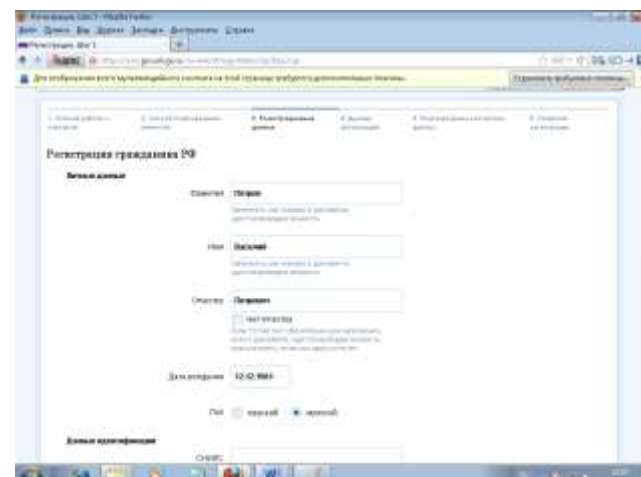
Регистрация ЕСИА - Mozilla Firefox
Файл Правка Вид Журнал Закладки Инструменты Справка
Регистрация ЕСИА
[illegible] gosuslugi.ru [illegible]
Для отображения всего мультимедийного контента на этой странице требуются дополнительные плагины.
Установить требуемые плагины...

1. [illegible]
2. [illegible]
3. Регистрационные данные
4. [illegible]
5. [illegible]
6. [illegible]

Регистрация гражданина РФ

Личные данные

Фамилия Петров
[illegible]

Имя Василий
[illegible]

Отчество Петрович
Нет отчества
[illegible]

Дата рождения 12.12.1969

Пол мужской женский

Данные идентификации

СНИЛС